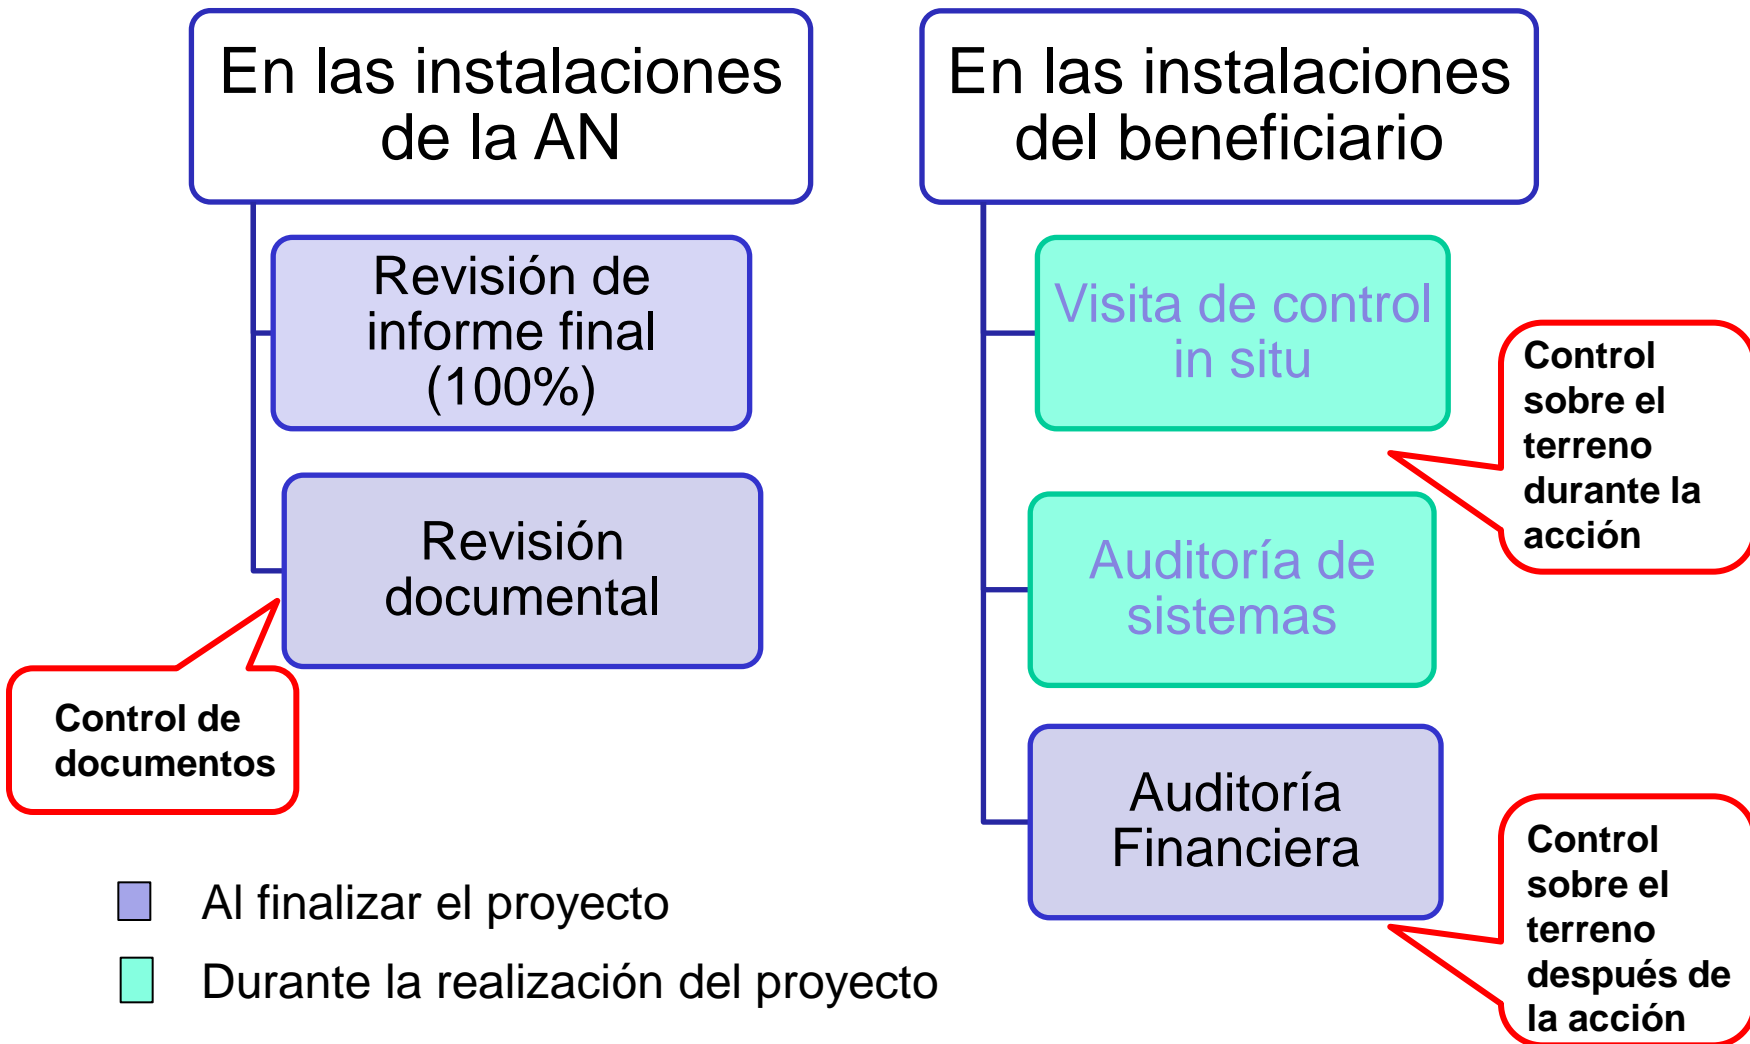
En las instalaciones de la AN

Revisión de informe final (100%)

Revisión documental

Control de documentos

En las instalaciones del beneficiario

Visita de control in situ

Control sobre el terreno durante la acción

Auditoría de sistemas

Auditoría Financiera

Control sobre el terreno después de la acción

Al finalizar el proyecto

Durante la realización del proyecto